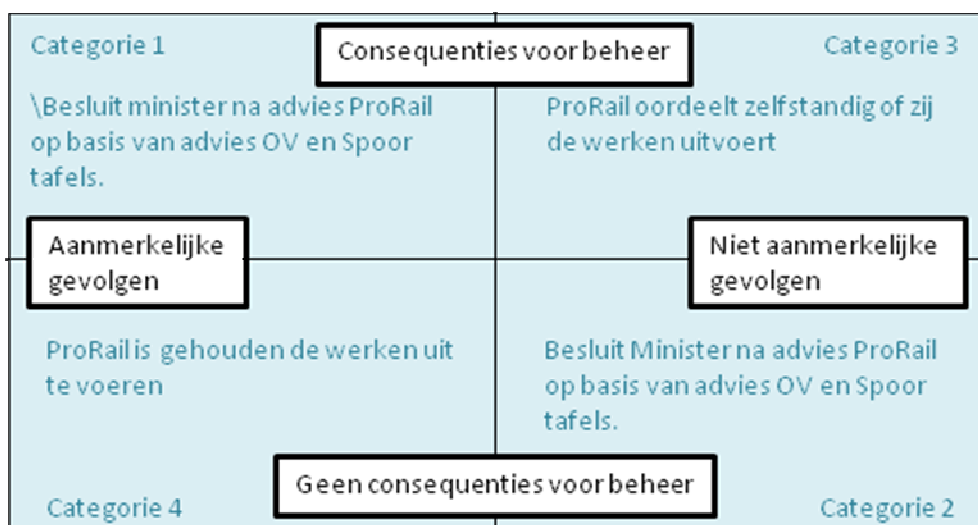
Categorie 1

Consequenties voor beheer

Categorie 3

\Besluit minister na advies ProRail op basis van advies OV en Spoor tafels.

ProRail oordeelt zelfstandig of zij de werken uitvoert

Aanmerkelijke gevolgen

Niet aanmerkelijke gevolgen

ProRail is gehouden de werken uit te voeren

Besluit Minister na advies ProRail op basis van advies OV en Spoor tafels.

Geen consequenties voor beheer

Categorie 4

Categorie 2